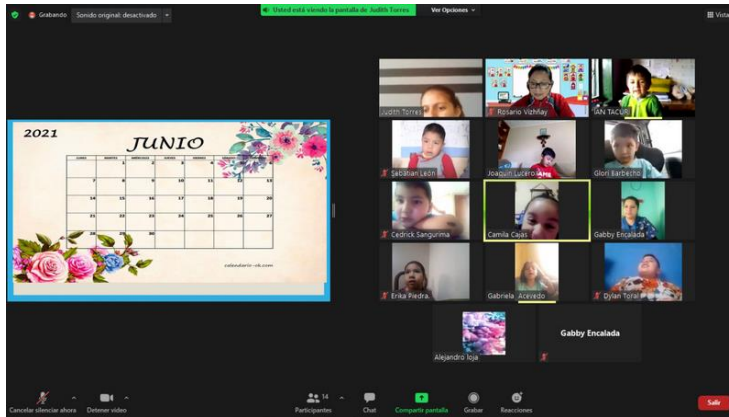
Grabando Sonido original: desactivado

Usted está viendo la pantalla de Judith Torres Ver Opciones

Vista

2021 JUNIO

| LUNES | MARTES | MIÉRCOLES | JUEVES | VIERNES | SÁBADO | DOMINGO |
|---|---|---|---|---|---|---|
| | 1 | 2 | 3 | 4 | 5 | 6 |
| 7 | 8 | 9 | 10 | 11 | 12 | 13 |
| 14 | 15 | 16 | 17 | 18 | 19 | 20 |
| 21 | 22 | 23 | 24 | 25 | 26 | 27 |
| 28 | 29 | 30 | | | | |

calendario-ok.com

Judith Torres
Rosario Vizhñay
AN TACUR
Sebastian León
Joaquin Lucero
Glori Barbecho
Cedrick Sangurima
Camila Cajas
Gabby Encalada
Erika Piedra
Gabriela Acevedo
Dylan Toral
Alejandro loja
Gabby Encalada

Cancelar silenciar ahora
Detener video
14
Participantes
Chat
Compartir pantalla
Grabar
Reacciones
Salir